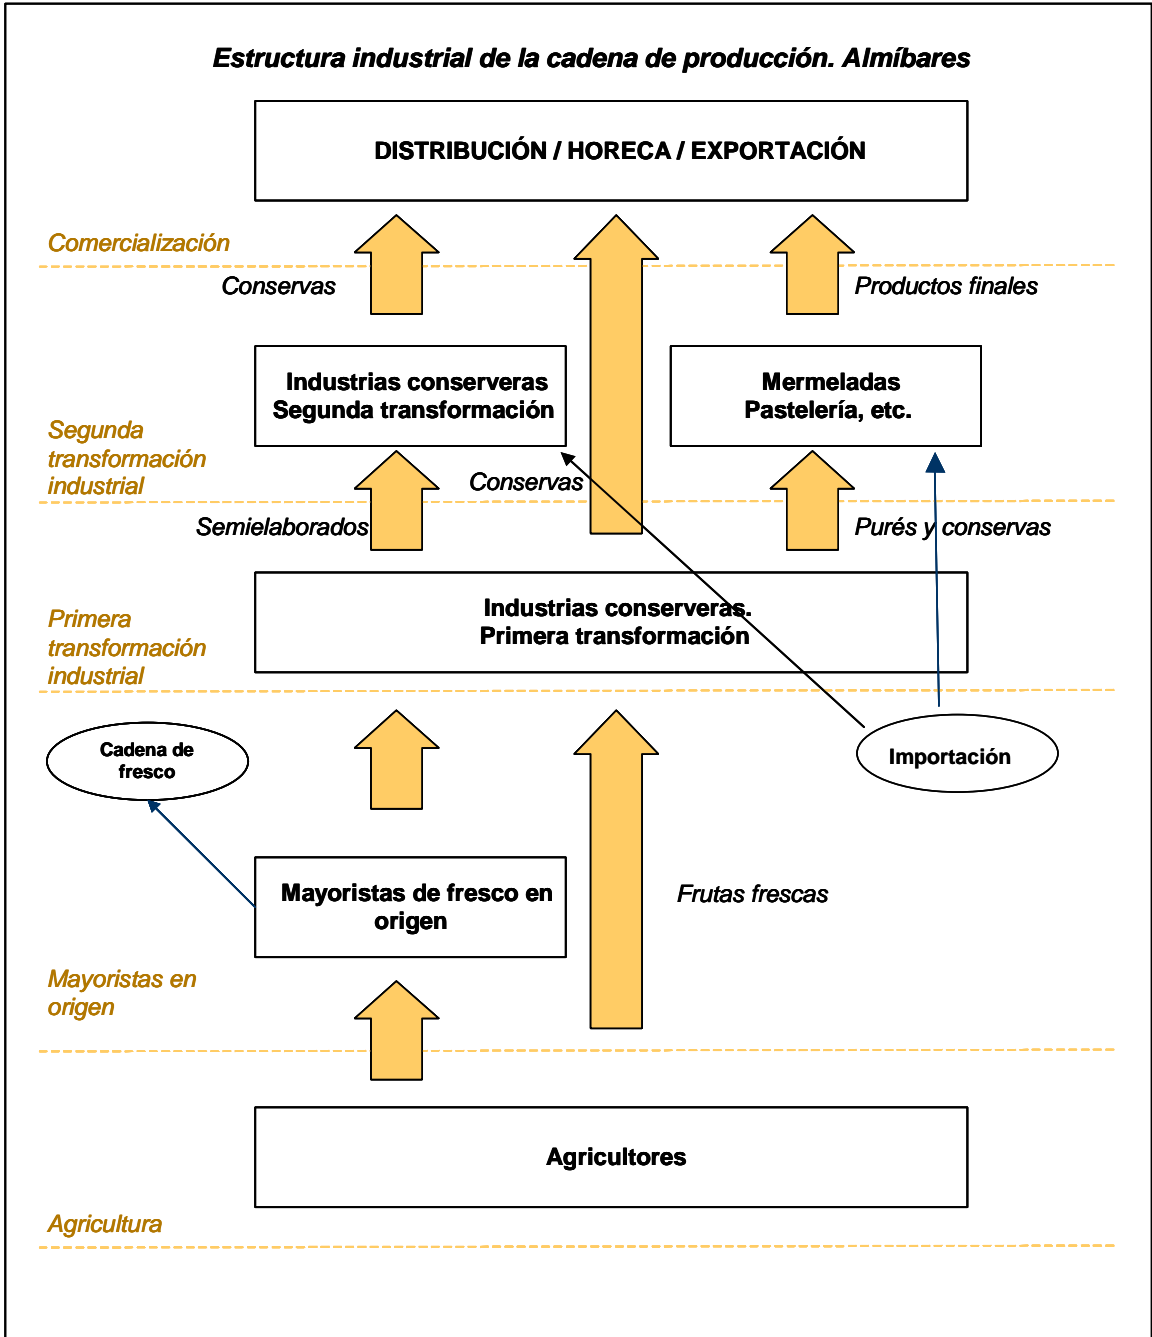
Estructura industrial de la cadena de producción. Almíbares

DISTRIBUCIÓN / HORECA / EXPORTACIÓN

Comercialización

Conservas

Productos finales

Industrias conserveras
Segunda transformación

Mermeladas
Pastelería, etc.

Segunda transformación industrial

Conservas

Semielaborados

Purés y conservas

Industrias conserveras.
Primera transformación

Primera transformación industrial

Cadena de fresco

Importación

Mayoristas de fresco en origen

Frutas frescas

Mayoristas en origen

Agricultores

Agricultura